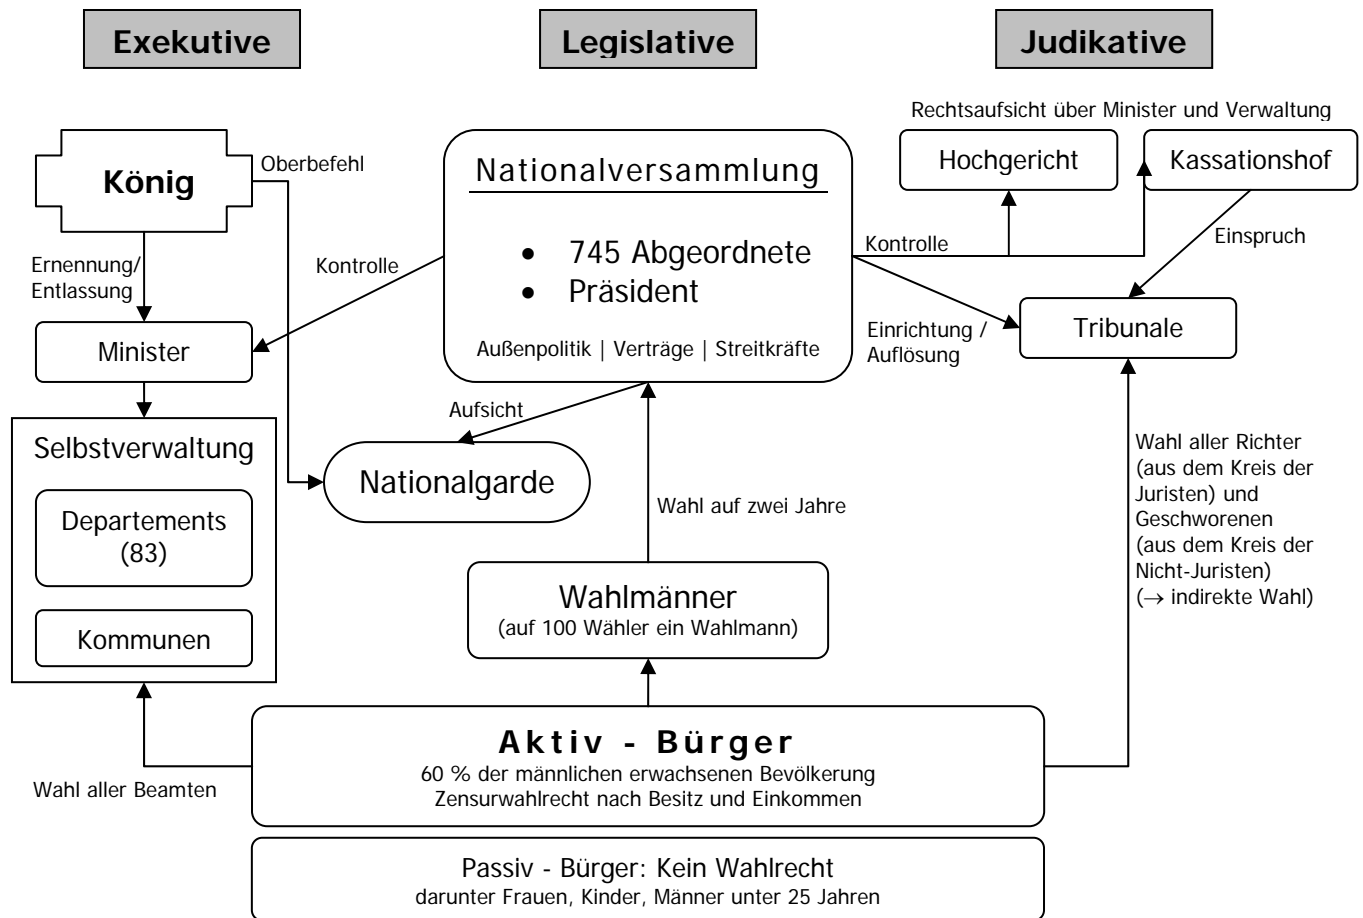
Exekutive

Legislative

Judikative

Rechtsaufsicht über Minister und Verwaltung

König

Oberbefehl

Nationalversammlung

- 745 Abgeordnete
- Präsident

Außenpolitik | Verträge | Streitkräfte

Hochgericht

Kassationshof

Kontrolle

Einspruch

Ernennung/ Entlassung

Kontrolle

Minister

Einrichtung / Auflösung

Tribunale

Aufsicht

Selbstverwaltung

Departements (83)

Kommunen

Nationalgarde

Wahl auf zwei Jahre

Wahl aller Richter (aus dem Kreis der Juristen) und Geschworenen (aus dem Kreis der Nicht-Juristen) ($\rightarrow$ indirekte Wahl)

Wahlmänner
(auf 100 Wähler ein Wahlmann)

Aktiv - Bürger
60 % der männlichen erwachsenen Bevölkerung
Zensurwahlrecht nach Besitz und Einkommen

Wahl aller Beamten

Passiv - Bürger: Kein Wahlrecht
darunter Frauen, Kinder, Männer unter 25 Jahren